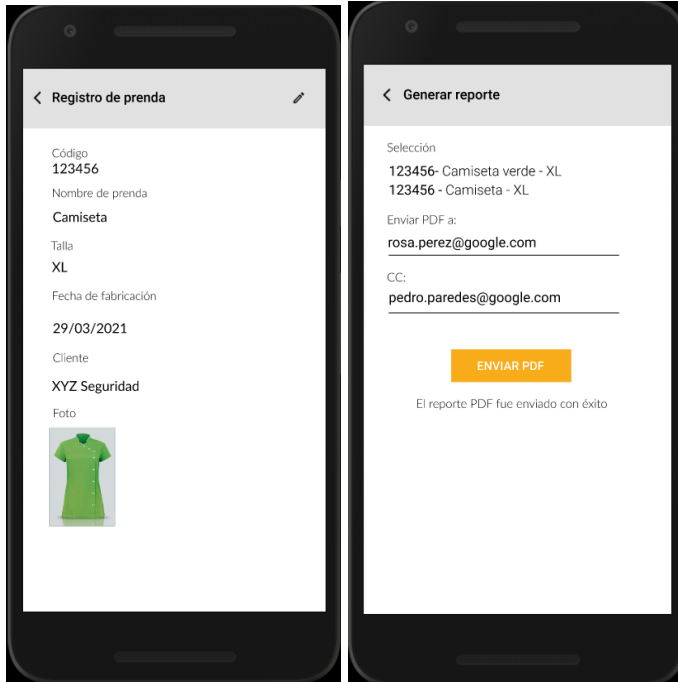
Registro de prenda

Código
123456

Nombre de prenda
Camiseta

Talla
XL

Fecha de fabricación
29/03/2021

Cliente
XYZ Seguridad

Foto

Generar reporte

Selección
123456- Camiseta verde - XL
123456 - Camiseta - XL

Enviar PDF a:
rosa.perez@google.com

CC:
pedro.paredes@google.com

ENVIAR PDF

El reporte PDF fue enviado con éxito